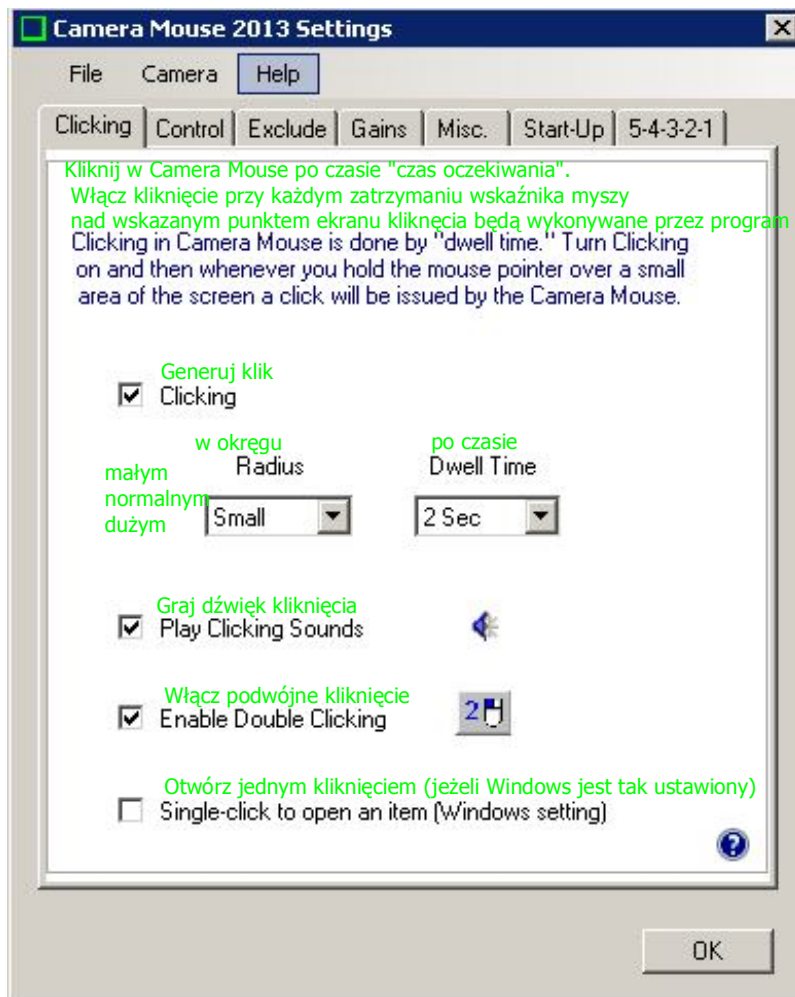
Camera Mouse 2013 Settings

File Camera Help

Clicking | Control | Exclude | Gains | Misc. | Start-Up | 5-4-3-2-1

Kliknij w Camera Mouse po czasie "czas oczekiwania".
Włącz kliknięcie przy każdym zatrzymaniu wskaźnika myszy nad wskazanym punktem ekranu kliknęcia będą wykonywane przez program

Clicking in Camera Mouse is done by "dwell time." Turn Clicking on and then whenever you hold the mouse pointer over a small area of the screen a click will be issued by the Camera Mouse.

Generuj klik
Clicking

w okręgu
Radius

po czasie
Dwell Time

małym
normalnym
dużym

Small

2 Sec

Graj dźwięk kliknięcia
Play Clicking Sounds

Włącz podwójne kliknięcie
Enable Double Clicking

2

Otwórz jednym kliknięciem (jeżeli Windows jest tak ustawiony)
Single-click to open an item (Windows setting)

OK